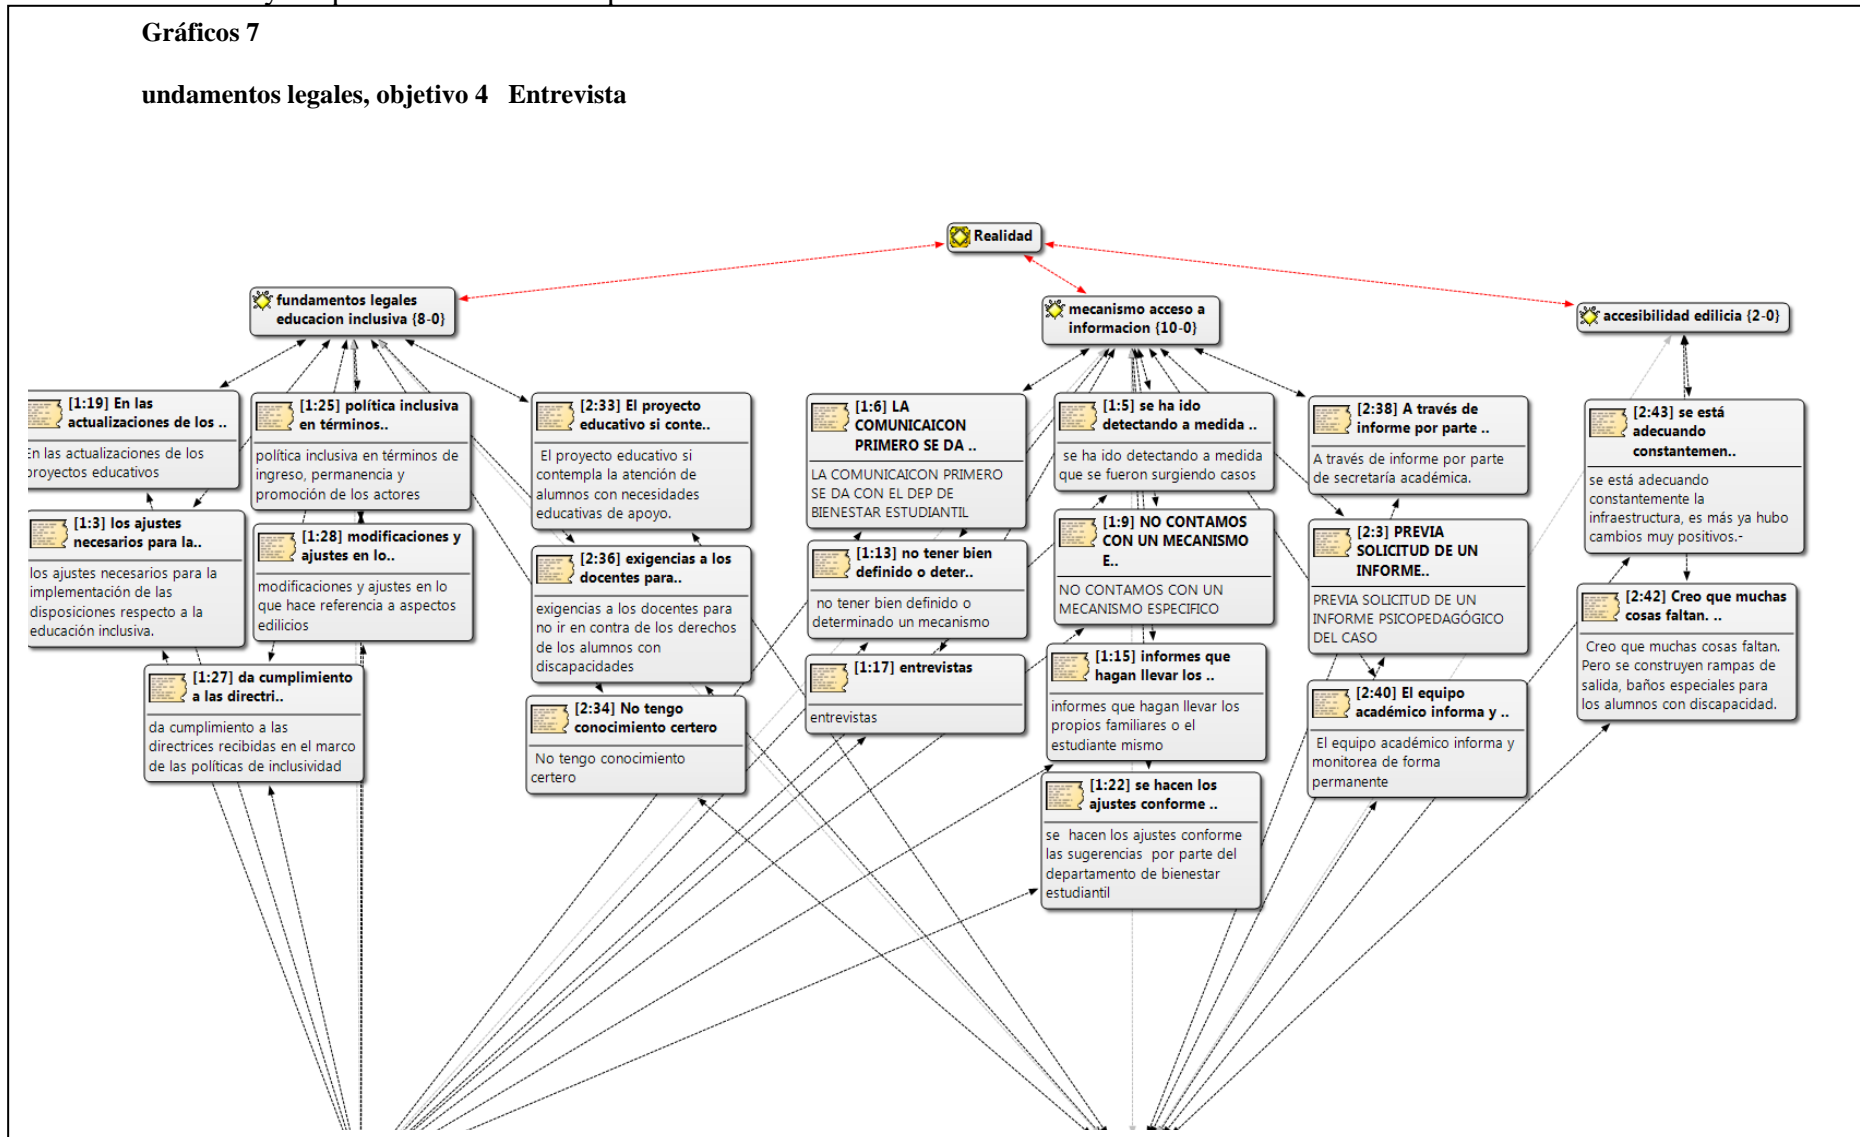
Gráficos 7

undamentos legales, objetivo 4 Entrevista

Realidad

fundamentos legales educacion inclusiva {8-0}

mecanismo acceso a informacion {10-0}

accesibilidad edilicia {2-0}

[1:19] En las actualizaciones de los ..
En las actualizaciones de los proyectos educativos

[1:25] política inclusiva en términos..
política inclusiva en términos de ingreso, permanencia y promoción de los actores

[2:33] El proyecto educativo si conte..
El proyecto educativo si contempla la atención de alumnos con necesidades educativas de apoyo.

[1:6] LA COMUNICAICON PRIMERO SE DA ..
LA COMUNICAICON PRIMERO SE DA CON EL DEP DE BIENESTAR ESTUDIANTIL

[1:5] se ha ido detectando a medida ..
se ha ido detectando a medida que se fueron surgiendo casos

[2:38] A través de informe por parte ..
A través de informe por parte de secretaría académica.

[2:43] se está adecuando constantemen..
se está adecuando constantemente la infraestructura, es más ya hubo cambios muy positivos.-

[1:3] los ajustes necesarios para la..
los ajustes necesarios para la implementación de las disposiciones respecto a la educación inclusiva.

[1:28] modificaciones y ajustes en lo..
modificaciones y ajustes en lo que hace referencia a aspectos edilicios

[2:36] exigencias a los docentes para..
exigencias a los docentes para no ir en contra de los derechos de los alumnos con discapacidades

[1:13] no tener bien definido o deter..
no tener bien definido o determinado un mecanismo

[1:9] NO CONTAMOS CON UN MECANISMO E..
NO CONTAMOS CON UN MECANISMO ESPECIFICO

[2:3] PREVIA SOLICITUD DE UN INFORME..
PREVIA SOLICITUD DE UN INFORME PSICOPEDAGÓGICO DEL CASO

[2:42] Creo que muchas cosas faltan. ..
Creo que muchas cosas faltan. Pero se construyen rampas de salida, baños especiales para los alumnos con discapacidad.

[1:27] da cumplimiento a las directri..
da cumplimiento a las directrices recibidas en el marco de las políticas de inclusividad

[2:34] No tengo conocimiento certero
No tengo conocimiento certero

[1:17] entrevistas
entrevistas

[1:15] informes que hagan llevar los ..
informes que hagan llevar los propios familiares o el estudiante mismo

[2:40] El equipo académico informa y ..
El equipo académico informa y monitorea de forma permanente

[1:22] se hacen los ajustes conforme ..
se hacen los ajustes conforme las sugerencias por parte del departamento de bienestar estudiantil